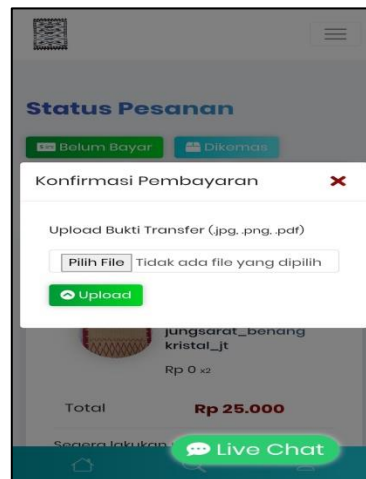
Status Pesanan

Belum Bayar Dikemas

Konfirmasi Pembayaran ×

Upload Bukti Transfer (.jpg, .png, .pdf)

Pilih File Tidak ada file yang dipilih

Upload

jungsarat_benang kristal_jt

Rp 0 x2

Total Rp 25.000

Segera lakukan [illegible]

Live Chat